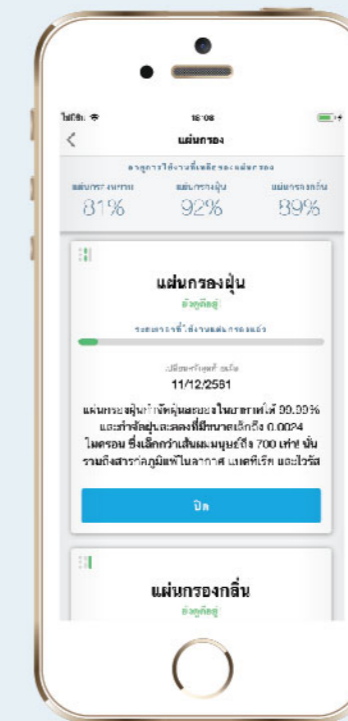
ไม่มีซิม 16:08

แผ่นกรอง

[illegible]

แผ่นกรอง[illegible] 81%

แผ่นกรองฝุ่น 92%

แผ่นกรองกลิ่น 89%

แผ่นกรองฝุ่น

ดูคู่มือ

ระยะเวลาการใช้งานแผ่นกรองแล้ว

เปลี่ยนครั้งสุดท้ายเมื่อ

11/12/2561

แผ่นกรองฝุ่นกำจัดฝุ่นละอองในอากาศได้ 99.99% และกำจัดฝุ่นละอองที่มีขนาดเล็กถึง 0.0024 ไมครอน ซึ่งเล็กกว่าเส้นผมมนุษย์ถึง 700 เท่า! นับรวมถึงสารก่อภูมิแพ้ในอากาศ แบคทีเรีย และไวรัส

ปิด

แผ่นกรองกลิ่น

ดูคู่มือ